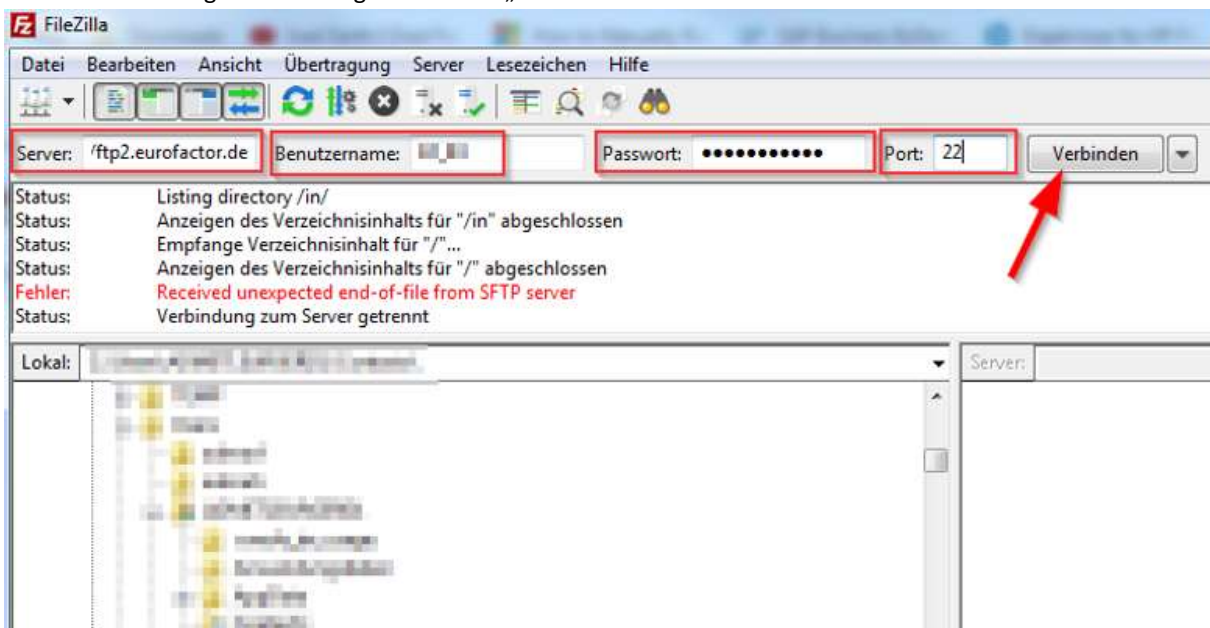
FileZilla

Datei Bearbeiten Ansicht Übertragung Server Lesezeichen Hilfe

Server: 'ftp2.eurofactor.de Benutzername: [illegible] Passwort: ••••••••••• Port: 22 Verbinden

Status: Listing directory /in/
Status: Anzeigen des Verzeichnisinhalts für "/in" abgeschlossen
Status: Empfange Verzeichnisinhalt für "/"...
Status: Anzeigen des Verzeichnisinhalts für "/" abgeschlossen
Fehler: Received unexpected end-of-file from SFTP server
Status: Verbindung zum Server getrennt

Lokal: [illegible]

Server: